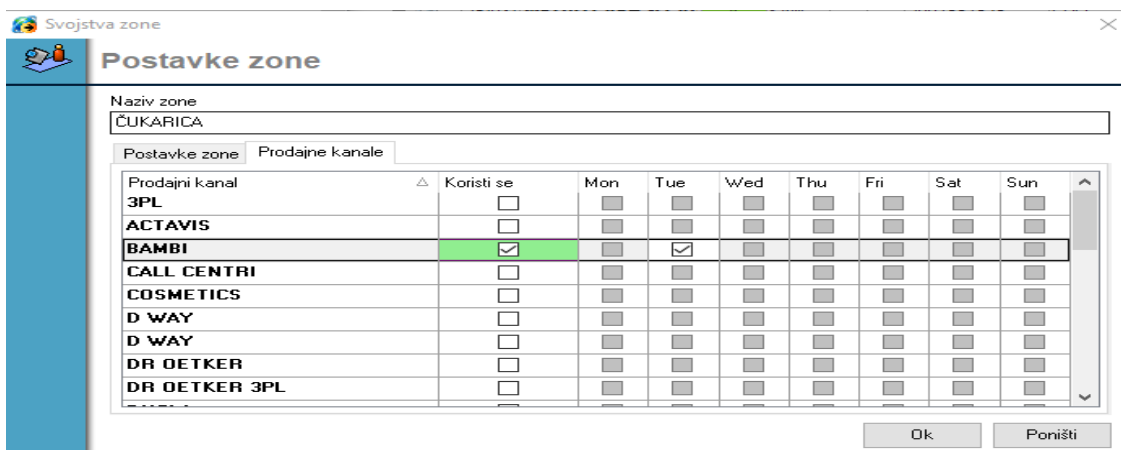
Svojstva zone

Postavke zone

Naziv zone

ČUKARICA

Postavke zone | Prodajne kanale

| Prodajni kanal | Koristi se | Mon | Tue | Wed | Thu | Fri | Sat | Sun |
|---|---|---|---|---|---|---|---|---|
| 3PL | | | | | | | | |
| ACTAVIS | | | | | | | | |
| BAMBI | ☑ | | ☑ | | | | | |
| CALL CENTRI | | | | | | | | |
| COSMETICS | | | | | | | | |
| D WAY | | | | | | | | |
| D WAY | | | | | | | | |
| DR OETKER | | | | | | | | |
| DR OETKER 3PL | | | | | | | | |

Ok | Poništi